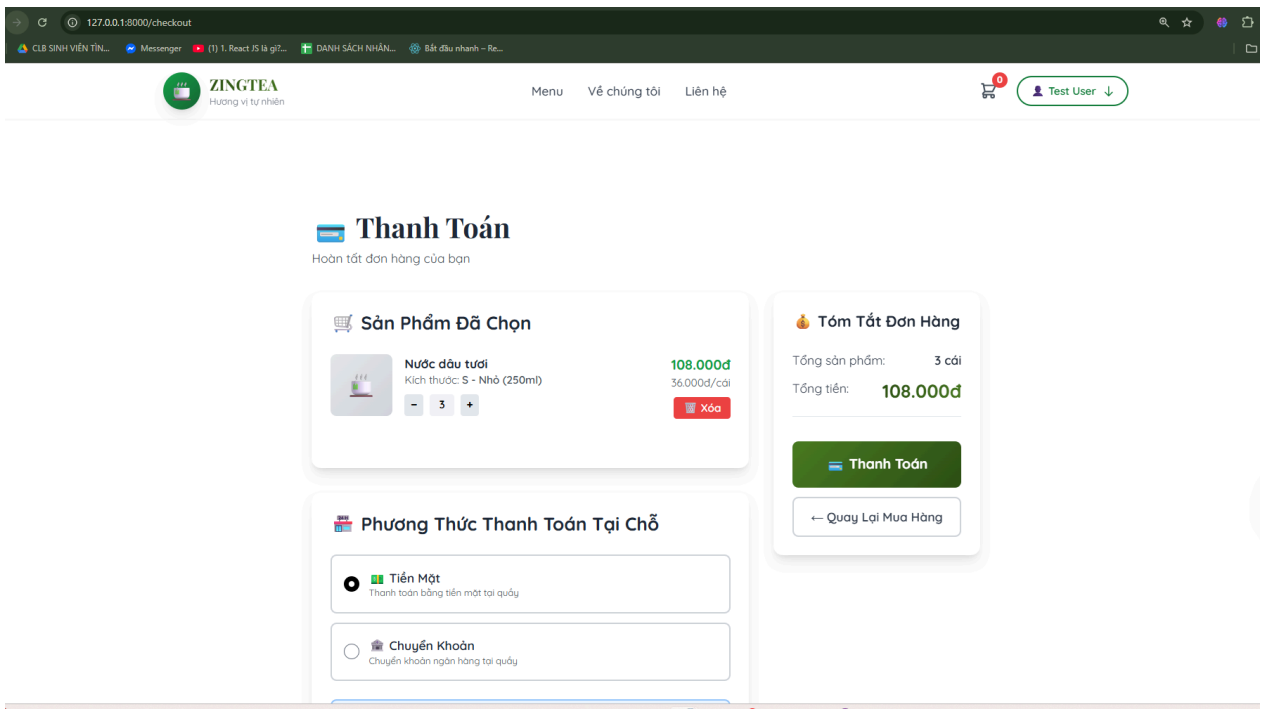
127.0.0.1:8000/checkout

CLB SINH VIÊN TÌN... Messenger (1) 1. React JS là gì?... DANH SÁCH NHÂN... Bắt đầu nhanh – Re...

ZINGTEA
Hương vị tự nhiên

Menu Về chúng tôi Liên hệ

0

Test User ↓

Thanh Toán
Hoàn tất đơn hàng của bạn

Sản Phẩm Đã Chọn

Nước dâu tươi
Kích thước: S - Nhỏ (250ml)
- 3 +

108.000đ
36.000đ/cái
Xóa

Tóm Tắt Đơn Hàng
Tổng sản phẩm: 3 cái
Tổng tiền: 108.000đ

Thanh Toán
← Quay Lại Mua Hàng

Phương Thức Thanh Toán Tại Chỗ

Tiền Mặt
Thanh toán bằng tiền mặt tại quầy

Chuyển Khoản
Chuyển khoản ngân hàng tại quầy